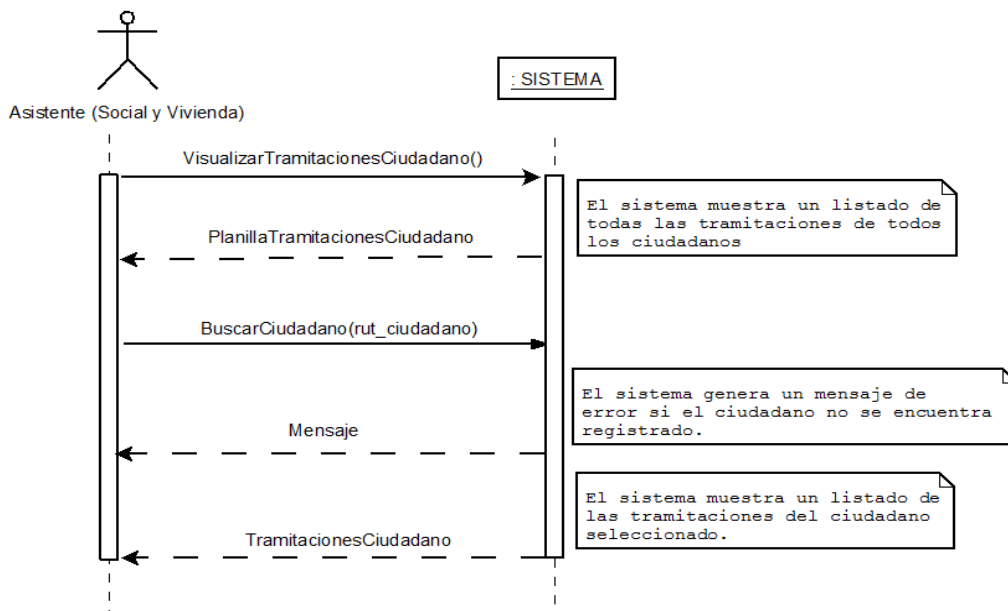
Asistente (Social y Vivienda)

: SISTEMA

VisualizarTramitacionesCiudadano()

El sistema muestra un listado de todas las tramitaciones de todos los ciudadanos

PlanillaTramitacionesCiudadano

BuscarCiudadano(rut_ciudadano)

El sistema genera un mensaje de error si el ciudadano no se encuentra registrado.

Mensaje

El sistema muestra un listado de las tramitaciones del ciudadano seleccionado.

TramitacionesCiudadano